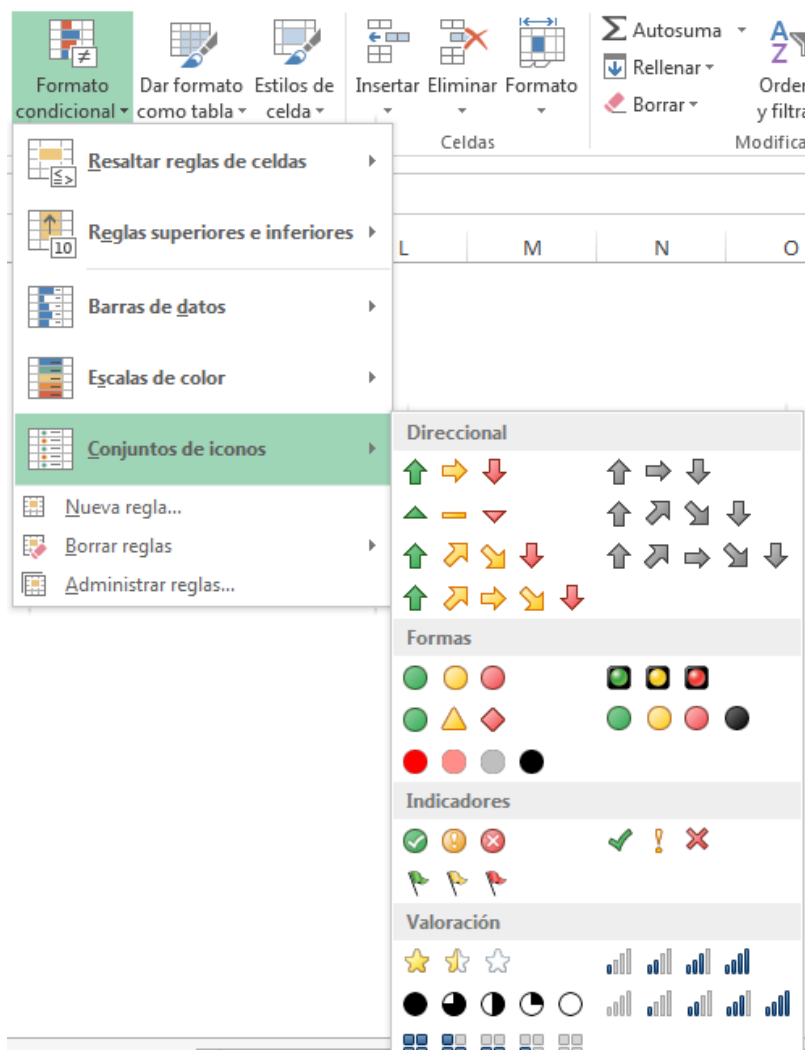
Formato condicional
Dar formato como tabla
Estilos de celda
Insertar
Eliminar
Formato
Celdas
Σ Autosuma
Rellenar
Borrar
Orde y filtra
Modifica

Resaltar reglas de celdas
Reglas superiores e inferiores
Barras de datos
Escalas de color
Conjuntos de iconos
Nueva regla...
Borrar reglas
Administrar reglas...

L
M
N
O

Direccional
Formas
Indicadores
Valoración